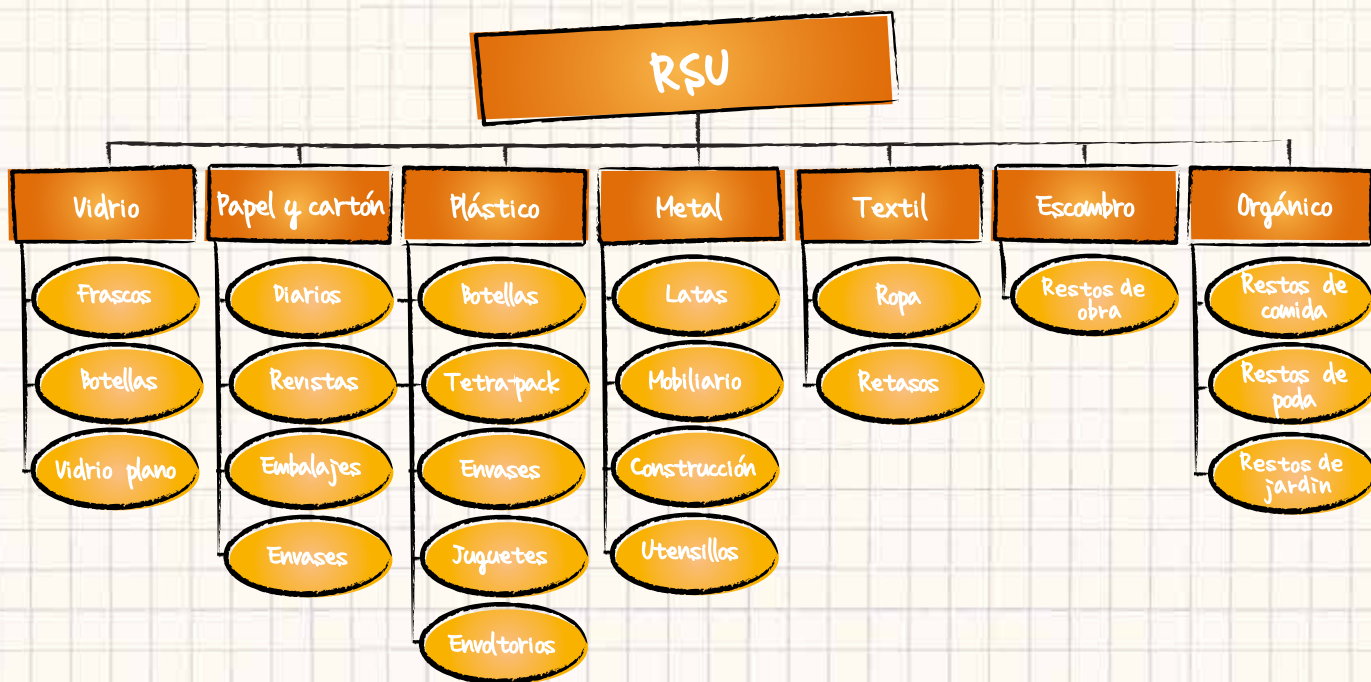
RSU

Vidrio
Frascos
Botellas
Vidrio plano

Papel y cartón
Diarios
Revistas
Embalajes
Envases

Plástico
Botellas
Tetra-pack
Envases
Juguetes
Envoltorios

Metal
Latas
Mobiliario
Construcción
Utensillos

Textil
Ropa
Retasos

Escombro
Restos de obra

Orgánico
Restos de comida
Restos de poda
Restos de jardin